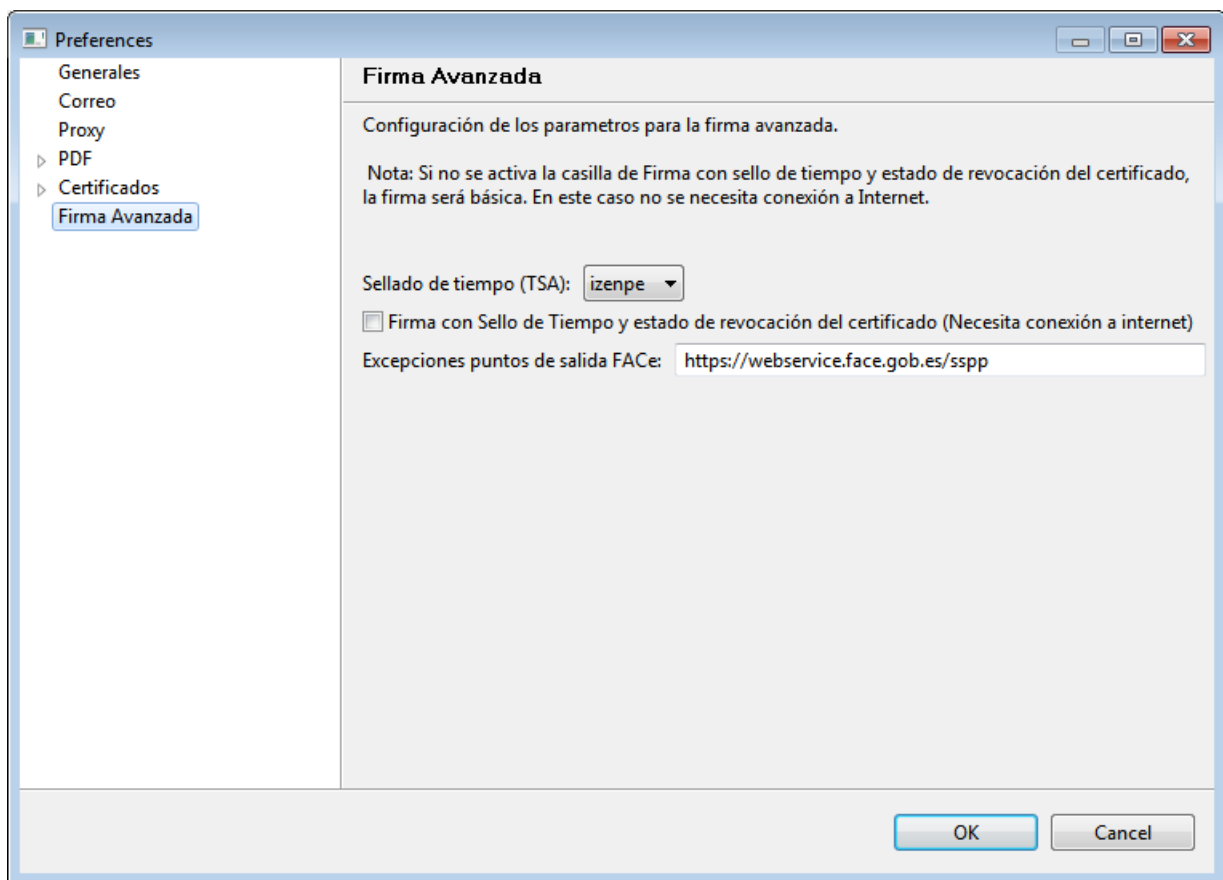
Preferences

Generales
Correo
Proxy
PDF
Certificados
Firma Avanzada

Firma Avanzada

Configuración de los parametros para la firma avanzada.

Nota: Si no se activa la casilla de Firma con sello de tiempo y estado de revocación del certificado, la firma será básica. En este caso no se necesita conexión a Internet.

Sellado de tiempo (TSA): izenpe

Firma con Sello de Tiempo y estado de revocación del certificado (Necesita conexión a internet)

Excepciones puntos de salida FACe: https://webservice.face.gob.es/sspp

OK
Cancel